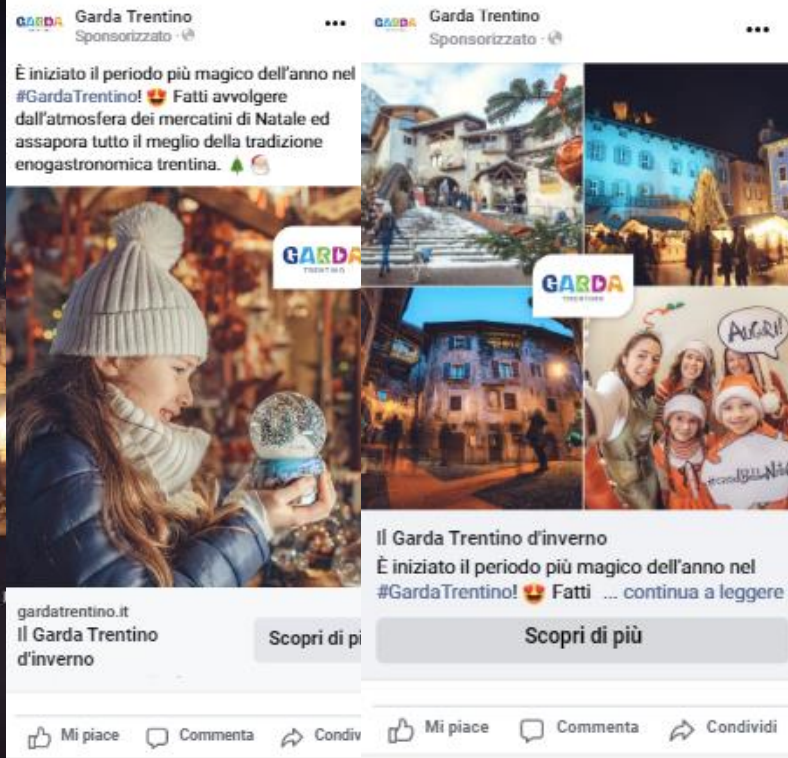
GARDA Garda Trentino
Sponsorizzato ·

È iniziato il periodo più magico dell'anno nel #GardaTrentino! 😍 Fatti avvolgere dall'atmosfera dei mercatini di Natale ed assapora tutto il meglio della tradizione enogastronomica trentina. 🎄🎅

GARDA TRENTINO

gardatrentino.it
Il Garda Trentino d'inverno

Scopri di pi

Mi piace Commenta Condiv

GARDA Garda Trentino
Sponsorizzato ·

GARDA TRENTINO

AUGRI!

Il Garda Trentino d'inverno
È iniziato il periodo più magico dell'anno nel #GardaTrentino! 😍 Fatti ... continua a leggere

Scopri di più

Mi piace Commenta Condividi